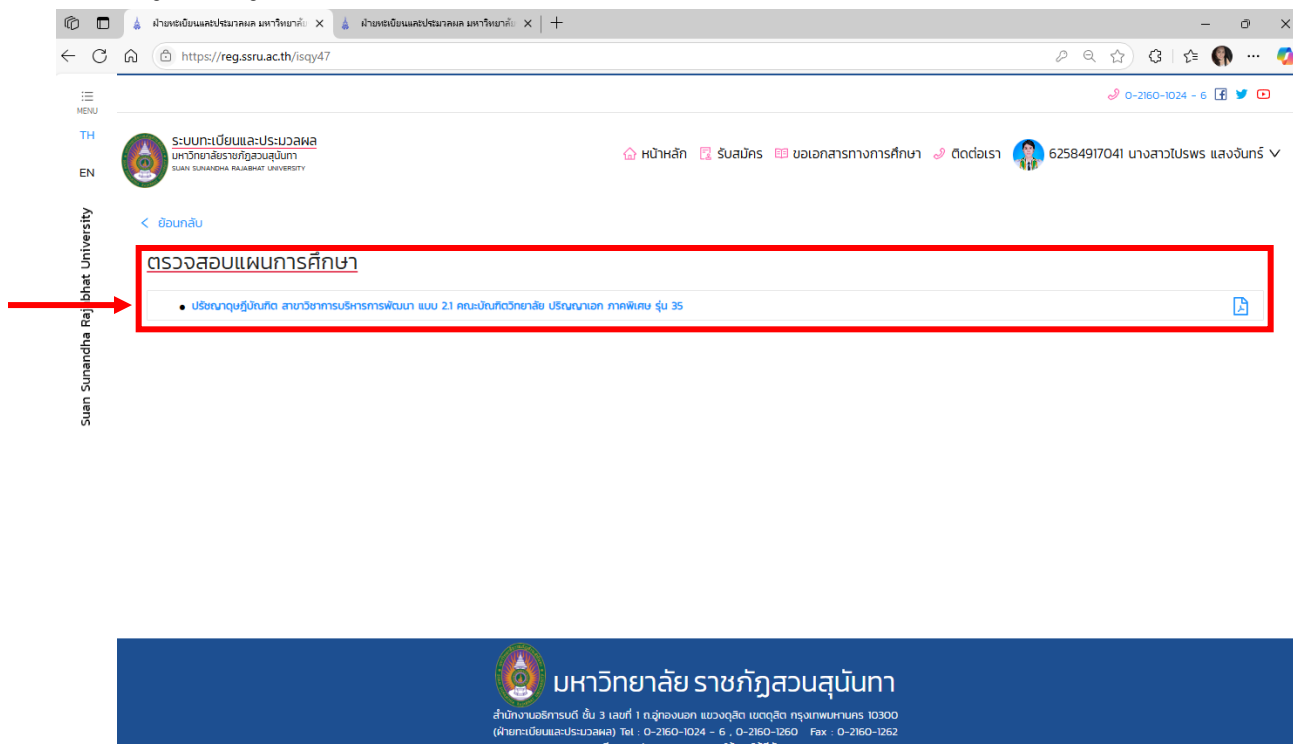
ฝ่ายทะเบียนและประมวลผล มหาวิทยาลัย ×
ฝ่ายทะเบียนและประมวลผล มหาวิทยาลัย ×
+

https://reg.ssru.ac.th/isqy47

MENU
TH
EN
Suan Sunandha Rajabhat University

0-2160-1024 - 6

ระบบทะเบียนและประมวลผล
มหาวิทยาลัยราชภัฏสวนสุนันทา
SUAN SUNANDHA RAJABHAT UNIVERSITY

หน้าหลัก รับสมัคร ขอเอกสารทางการศึกษา ติดต่อเรา 62584917041 นางสาวไปรพร แสงจันทร์

< ย้อนกลับ

ตรวจสอบแผนการศึกษา

• ปรัชญาดุษฎีบัณฑิต สาขาวิชาการบริหารการพัฒนา แบบ 2.1 คณะบัณฑิตวิทยาลัย ปริญญาเอก ภาคพิเศษ รุ่น 35

มหาวิทยาลัย ราชภัฏสวนสุนันทา
สำนักงานอธิการบดี ชั้น 3 เลขที่ 1 ถ.อู่ทองนอก แขวงดุสิต เขตดุสิต กรุงเทพมหานคร 10300
(ฝ่ายทะเบียนและประมวลผล) Tel : 0-2160-1024 - 6 , 0-2160-1260 Fax : 0-2160-1262